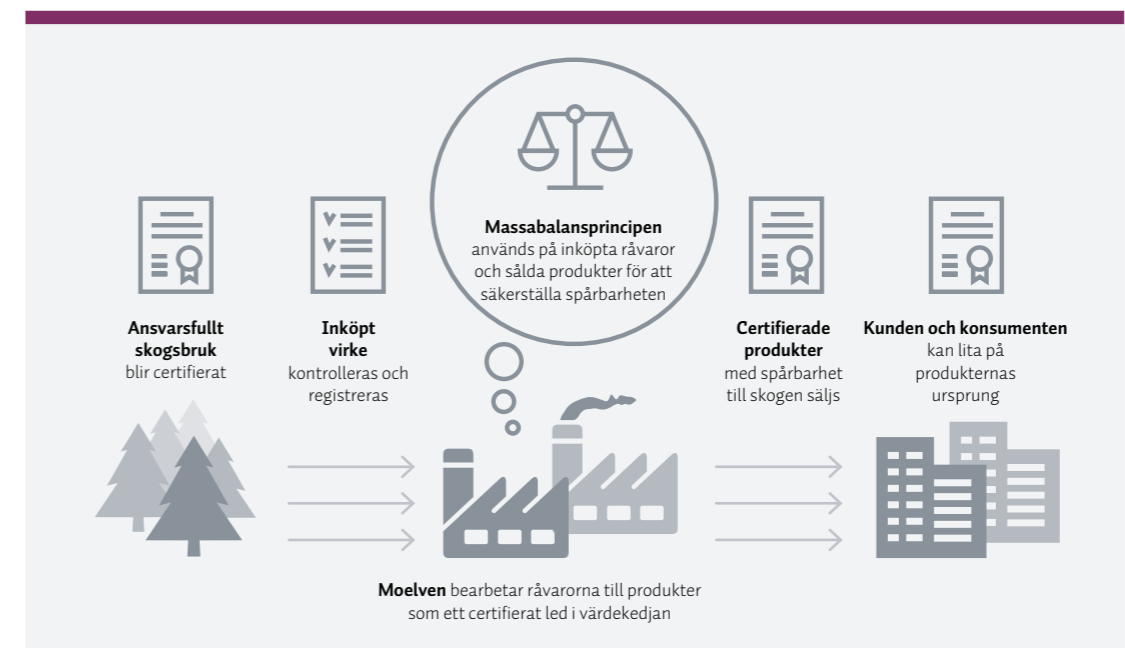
**Massabalansprincipen** används på inköpta råvaror och sålda produkter för att säkerställa spårbarheten

**Ansvarsfullt skogsbruk** blir certifierat

**Inköpt virke** kontrolleras och registreras

**Certifierade produkter** med spårbarhet till skogen säljs

**Kunden och konsumenten** kan lita på produkternas ursprung

**Moelven** bearbetar råvarorna till produkter som ett certifierat led i värdekedjan